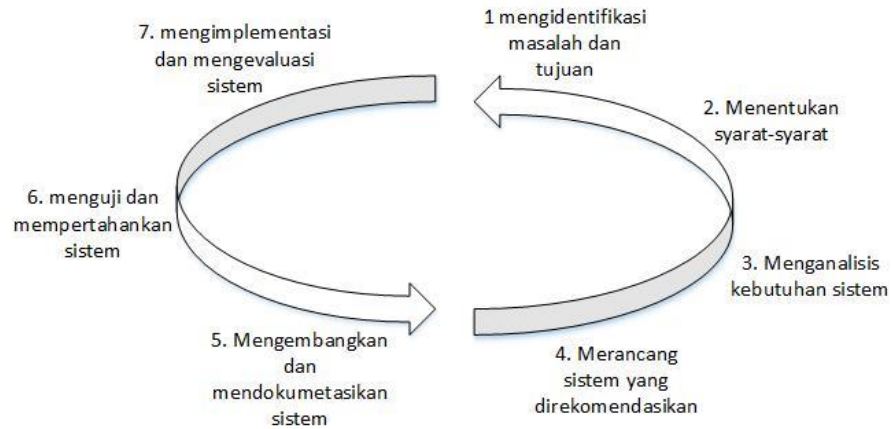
1 mengidentifikasi masalah dan tujuan

2. Menentukan syarat-syarat

3. Menganalisis kebutuhan sistem

4. Merancang sistem yang direkomendasikan

5. Mengembangkan dan mendokumetasikan sistem

6. menguji dan mempertahankan sistem

7. mengimplementasi dan mengevaluasi sistem